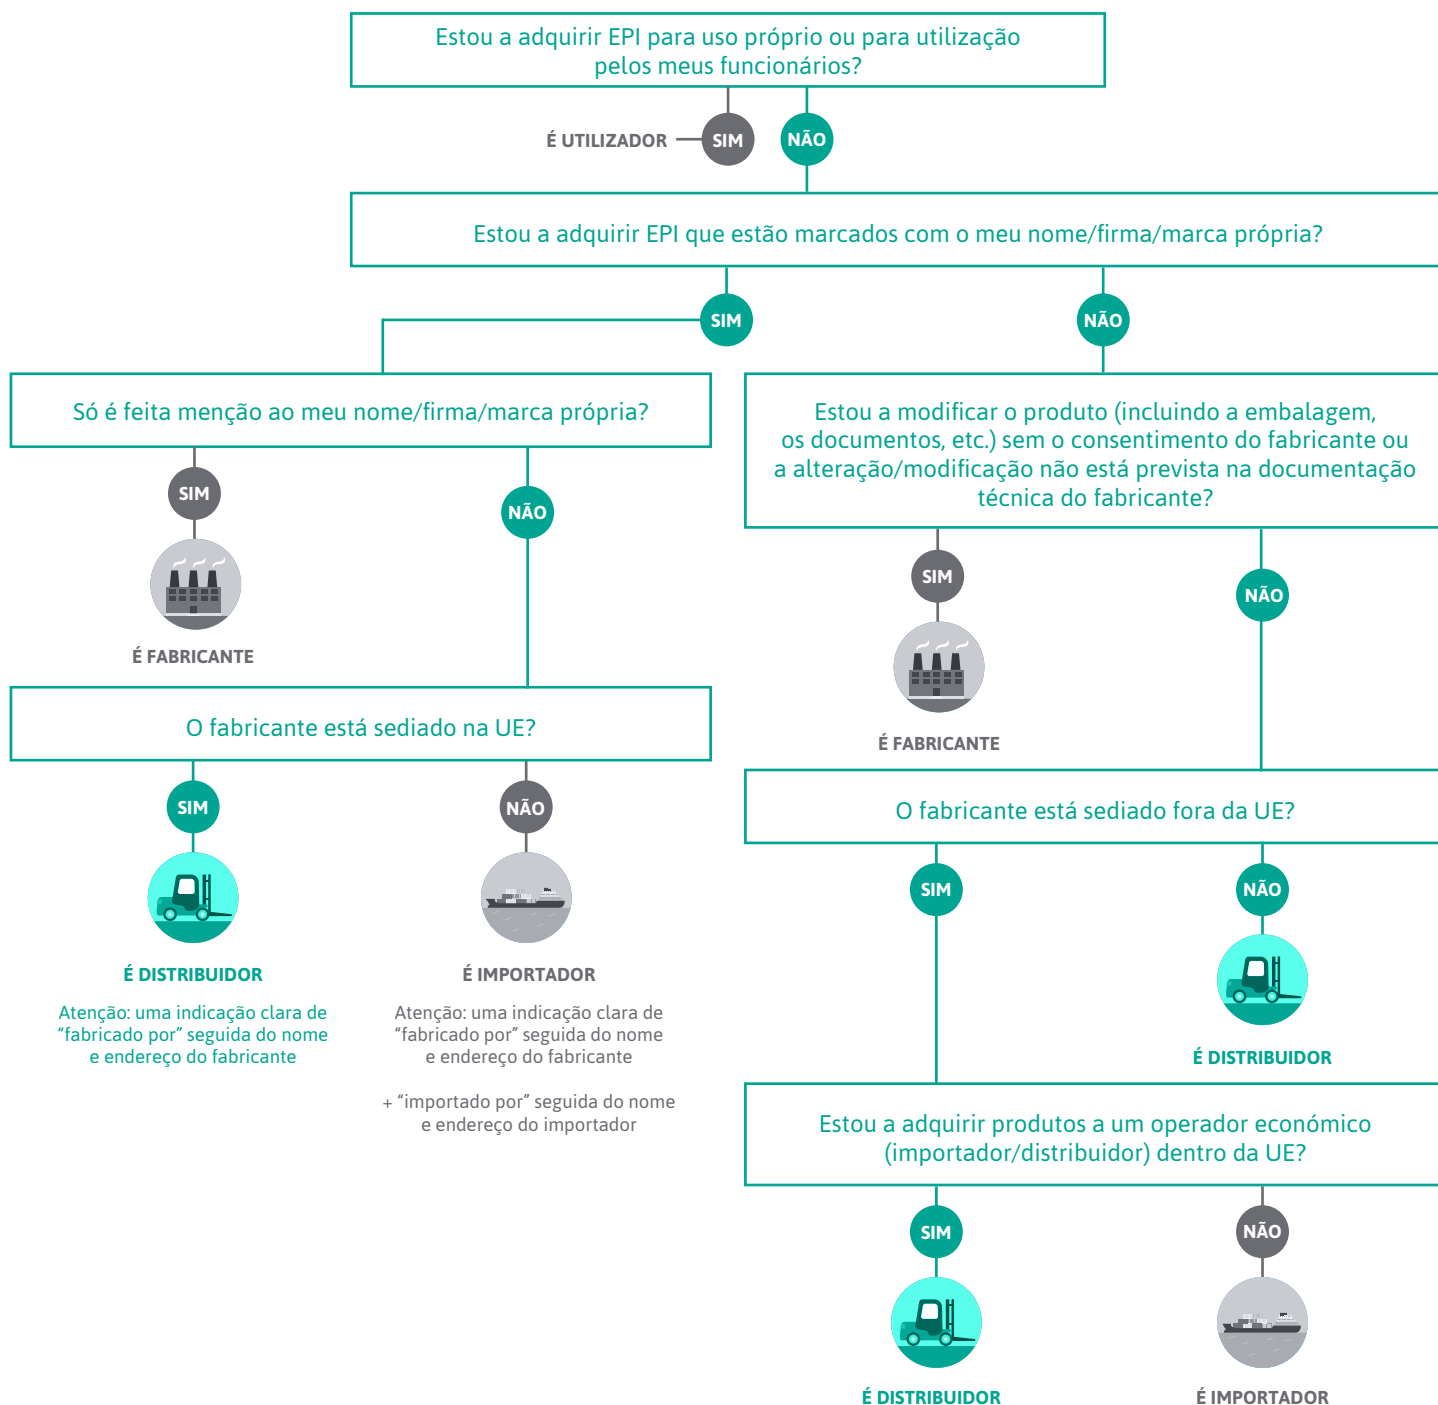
Estou a adquirir EPI para uso próprio ou para utilização pelos meus funcionários?

É UTILIZADOR

SIM

NÃO

Estou a adquirir EPI que estão marcados com o meu nome/firma/marca própria?

SIM

NÃO

Só é feita menção ao meu nome/firma/marca própria?

SIM

É FABRICANTE

NÃO

O fabricante está sediado na UE?

SIM

É DISTRIBUIDOR

Atenção: uma indicação clara de “fabricado por” seguida do nome e endereço do fabricante

NÃO

É IMPORTADOR

Atenção: uma indicação clara de “fabricado por” seguida do nome e endereço do fabricante

+ “importado por” seguida do nome e endereço do importador

Estou a modificar o produto (incluindo a embalagem, os documentos, etc.) sem o consentimento do fabricante ou a alteração/modificação não está prevista na documentação técnica do fabricante?

SIM

É FABRICANTE

NÃO

O fabricante está sediado fora da UE?

SIM

NÃO

É DISTRIBUIDOR

Estou a adquirir produtos a um operador económico (importador/distribuidor) dentro da UE?

SIM

É DISTRIBUIDOR

NÃO

É IMPORTADOR